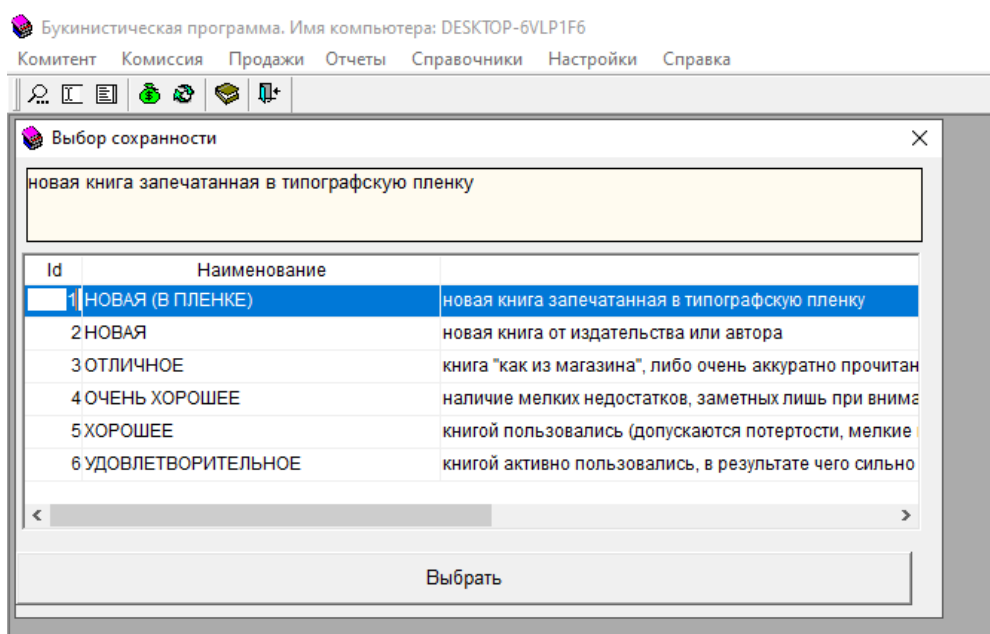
Букинистическая программа. Имя компьютера: DESKTOP-6VLP1F6

Комитент Комиссия Продажи Отчеты Справочники Настройки Справка

Выбор сохранности

новая книга запечатанная в типографскую пленку

| Id | Наименование | |
|---|---|---|
| 1 | НОВАЯ (В ПЛЕНКЕ) | новая книга запечатанная в типографскую пленку |
| 2 | НОВАЯ | новая книга от издательства или автора |
| 3 | ОТЛИЧНОЕ | книга "как из магазина", либо очень аккуратно прочитан |
| 4 | ОЧЕНЬ ХОРОШЕЕ | наличие мелких недостатков, заметных лишь при внима |
| 5 | ХОРОШЕЕ | книгой пользовались (допускаются потертости, мелкие |
| 6 | УДОВЛЕТВОРИТЕЛЬНОЕ | книгой активно пользовались, в результате чего сильно |

Выбрать